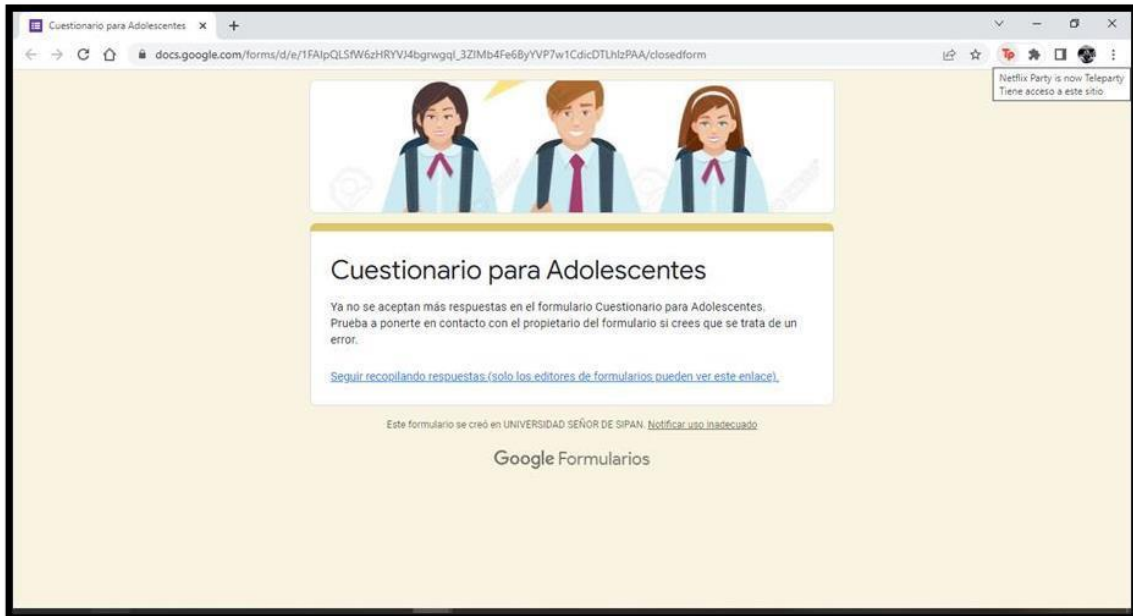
Cuestionario para Adolescentes ×
+

docs.google.com/forms/d/e/1FAIpQLSfW6zHRYVJ4bgrwgqI_3ZIMb4Fe6ByYVP7w1CdicDTLhIzPAA/closedform

Tp

Netflix Party is now Teleparty
Tiene acceso a este sitio

Cuestionario para Adolescentes

Ya no se aceptan más respuestas en el formulario Cuestionario para Adolescentes. Prueba a ponerte en contacto con el propietario del formulario si crees que se trata de un error.

Seguir recopilando respuestas (solo los editores de formularios pueden ver este enlace).

Este formulario se creó en UNIVERSIDAD SEÑOR DE SIPAN. Notificar uso inadecuado

Google Formularios